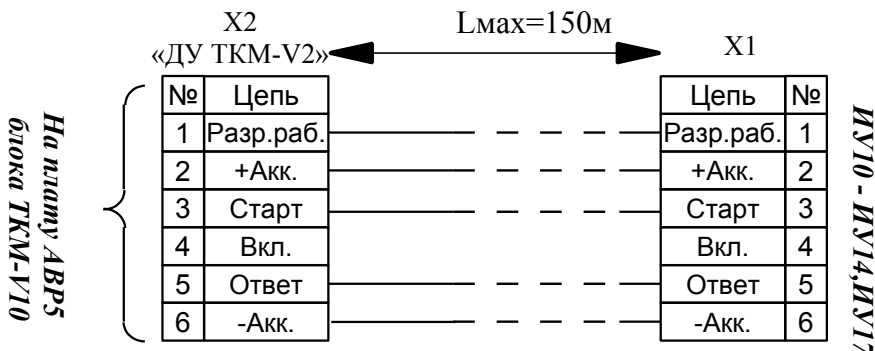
X2
«ДУ ТКМ-V2»

Lмах=150м

X1

На плату АВР5 блока ТКМ-V10

| № | Цепь |
|---|---|
| 1 | Разр.раб. |
| 2 | +Акк. |
| 3 | Старт |
| 4 | Вкл. |
| 5 | Ответ |
| 6 | -Акк. |

| Цепь | № |
|---|---|
| Разр.раб. | 1 |
| +Акк. | 2 |
| Старт | 3 |
| Вкл. | 4 |
| Ответ | 5 |
| -Акк. | 6 |

ИУ10 - ИУ14,ИУ1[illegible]